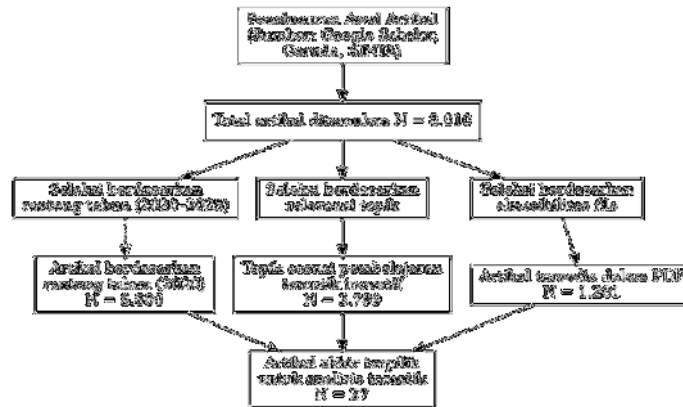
Penelusuran Awal Artikel (Sumber: Google Scholar, Garuda, SINTA)

Total artikel ditemukan N = 8.916

Seleksi berdasarkan rentang tahun (2020–2025)

Seleksi berdasarkan relevansi topik

Seleksi berdasarkan aksesibilitas file

Artikel berdasarkan rentang tahun (2020) N = 5.300

Topik sesuai pembelajaran tematik (inovatif) N = 2.789

Artikel tersedia dalam PDF N = 1.281

Artikel akhir terpilih untuk analisis tematik N = 27